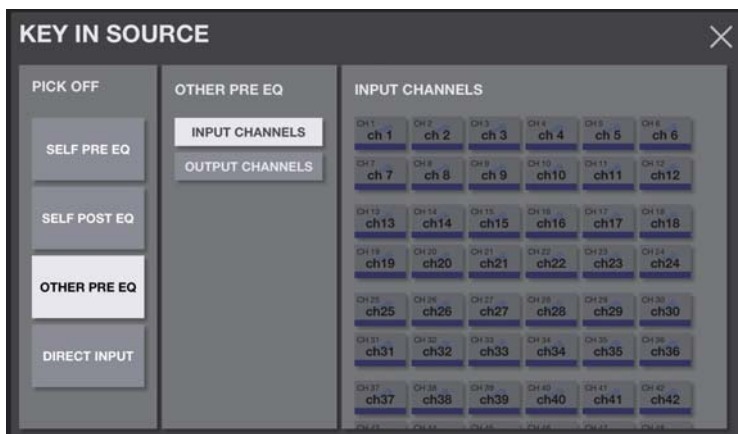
KEY IN SOURCE

×

PICK OFF

SELF PRE EQ

SELF POST EQ

OTHER PRE EQ

DIRECT INPUT

OTHER PRE EQ

INPUT CHANNELS

OUTPUT CHANNELS

INPUT CHANNELS

| | | | | | |
|---|---|---|---|---|---|
| CH 1 ch 1 | CH 2 ch 2 | CH 3 ch 3 | CH 4 ch 4 | CH 5 ch 5 | CH 6 ch 6 |
| CH 7 ch 7 | CH 8 ch 8 | CH 9 ch 9 | CH 10 ch10 | CH 11 ch11 | CH 12 ch12 |
| CH 13 ch13 | CH 14 ch14 | CH 15 ch15 | CH 16 ch16 | CH 17 ch17 | CH 18 ch18 |
| CH 19 ch19 | CH 20 ch20 | CH 21 ch21 | CH 22 ch22 | CH 23 ch23 | CH 24 ch24 |
| CH 25 ch25 | CH 26 ch26 | CH 27 ch27 | CH 28 ch28 | CH 29 ch29 | CH 30 ch30 |
| CH 31 ch31 | CH 32 ch32 | CH 33 ch33 | CH 34 ch34 | CH 35 ch35 | CH 36 ch36 |
| CH 37 ch37 | CH 38 ch38 | CH 39 ch39 | CH 40 ch40 | CH 41 ch41 | CH 42 ch42 |